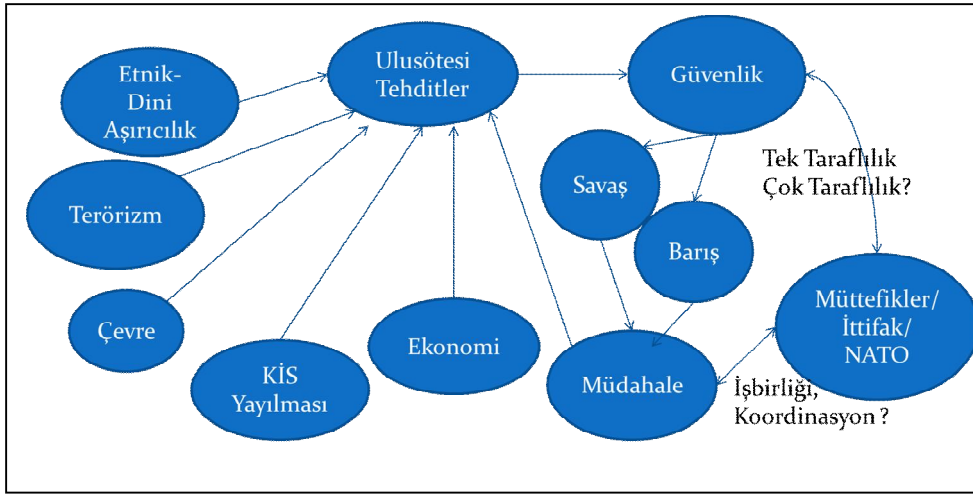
Etnik-Dini Aşırıcılık

Ulusötesi Tehditler

Güvenlik

Terörizm

Savaş

Tek Taraflılık Çok Taraflılık?

Barış

Çevre

Müttefikler/ İttifak/ NATO

Ekonomi

KİS Yayılması

Müdahale

İşbirliği, Koordinasyon ?